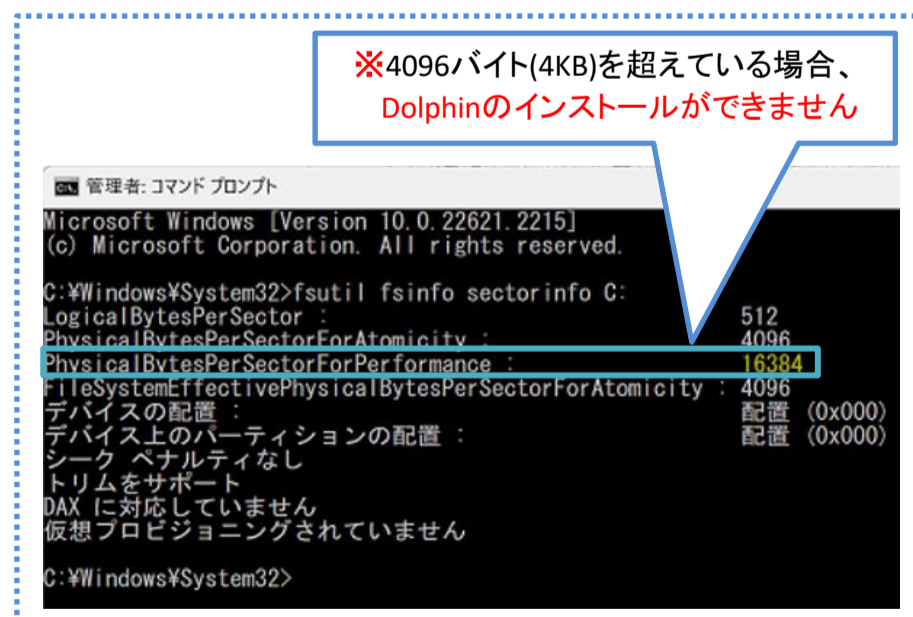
※4096バイト(4KB)を超えている場合、
Dolphinのインストールができません

管理者: コマンド プロンプト

Microsoft Windows [Version 10.0.22621.2215]
(c) Microsoft Corporation. All rights reserved.

C:¥Windows¥System32>fsutil fsinfo sectorinfo C:
LogicalBytesPerSector : 512
PhysicalBytesPerSectorForAtomicity : 4096
PhysicalBytesPerSectorForPerformance : 16384
FileSystemEffectivePhysicalBytesPerSectorForAtomicity : 4096
デバイスの配置 : 配置 (0x000)
デバイス上のパーティションの配置 : 配置 (0x000)
シーク ペナルティなし
トリムをサポート
DAX に対応していません
仮想プロビジョニングされていません

C:¥Windows¥System32>